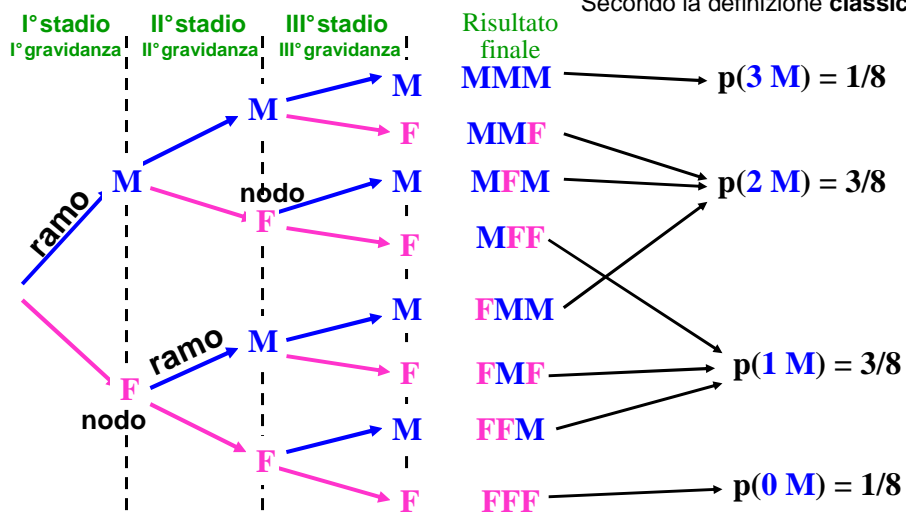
Secondo la definizione classic

I° stadio
I° gravidanza

II° stadio
II° gravidanza

III° stadio
III° gravidanza

Risultato finale

ramo
M
M
M
MMM
p(3 M) = 1/8
F
MMF
nodo
M
MFM
p(2 M) = 3/8
F
F
MFF
M
FMM
ramo
M
F
FMF
p(1 M) = 3/8
F
nodo
M
FFM
F
F
FFF
p(0 M) = 1/8